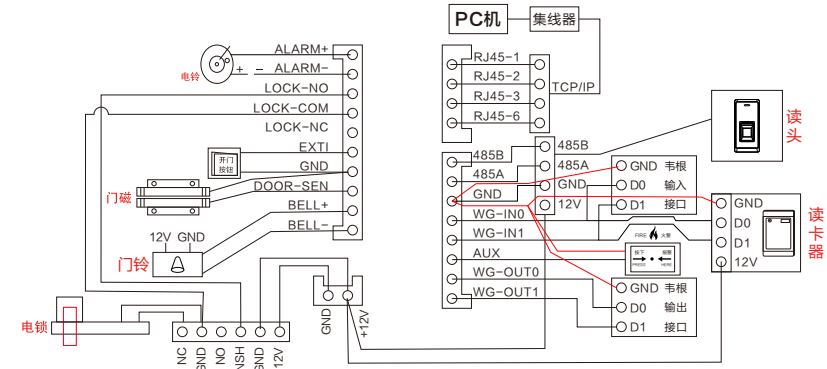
PC机
集线器
RJ45-1
RJ45-2
RJ45-3
RJ45-6
TCP/IP
电铃
+ -
ALARM+
ALARM-
LOCK-NO
LOCK-COM
LOCK-NC
EXTI
GND
开门按钮
门磁
DOOR-SEN
BELL+
BELL-
12V GND
门铃
读头
485B
485A
485B
485A
GND
WG-IN0
WG-IN1
AUX
WG-OUT0
WG-OUT1
GND
12V
GND 韦根
D0 输入
D1 接口
FIRE 火警
按下 PRESS
按此 HERE
GND 韦根
D0 输出
D1 接口
GND
D0
D1
12V
读卡器
电锁
NC
GND
NO
PUSH
GND
12V
GND
+12V